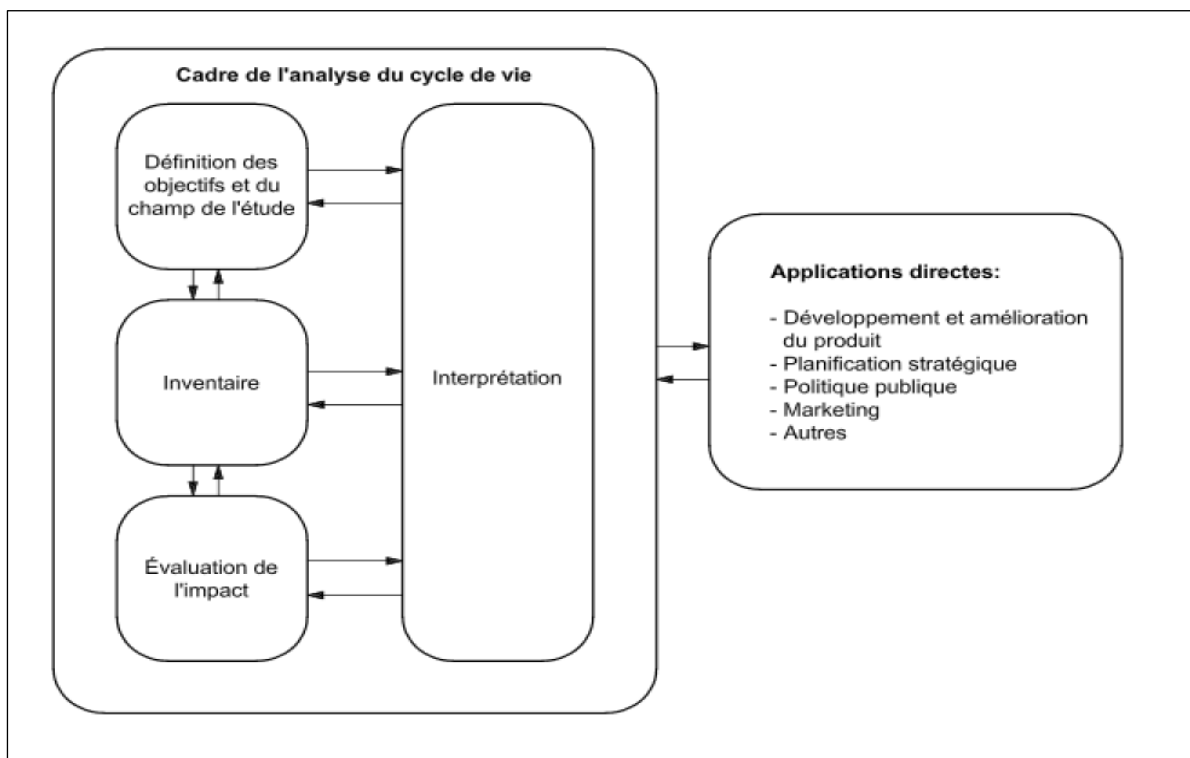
Cadre de l'analyse du cycle de vie

Définition des objectifs et du champ de l'étude

Inventaire

Évaluation de l'impact

Interprétation

Applications directes:

- Développement et amélioration du produit
- Planification stratégique
- Politique publique
- Marketing
- Autres